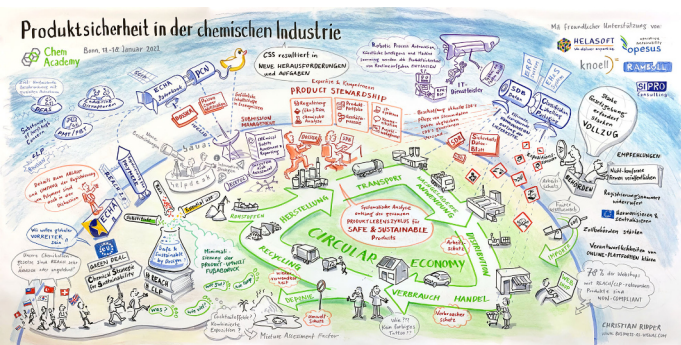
Produktsicherheit in der chemischen Industrie

Chem Academy

Bonn, 11.-18. Januar 2021

Mit freundlicher Unterstützung von:

HELASOFT

opesus

knoell

RAMBOLL

SIPRO Consulting

CSS resultiert in NEUE HERAUSFORDERUNGEN und AUFGABEN

PRODUCT STEWARDSHIP

Expertise & Kompetenzen

ECHA

PCN

SDB

SDS

ECHA

CLP

PMT/PBT

REACH

CLH

BREXIT

SUBMISSION MANAGEMENT

HERSTELLUNG

TRANSPORT

ANWENDUNG

DISTRIBUTION

HANDEL

VERBRAUCH

DEPONIE

RECYCLING

ROHSTOFFE

CIRCULAR ECONOMY

Systematischer Analyse entlang des gesamten PRODUKTLEBENSZYKLUS für SAFE & SUSTAINABLE Products

Safe & Sustainable by Design

GREEN DEAL

Chemical Strategy for Sustainability

BEHÖRDEN

VOLLZUG

EMPFEHLUNGEN

Verantwortlichkeiten von ONLINE-PLATTFORMEN klären

78 % der Webshops mit REACH/CLP-relevanten Produkten sind NON-COMPLIANT

Arbeitsschutz

Verbraucherschutz

Mixture Assessment Factor

CHRISTIAN RIPPER
www.BUSINESS-VISUAL.COM